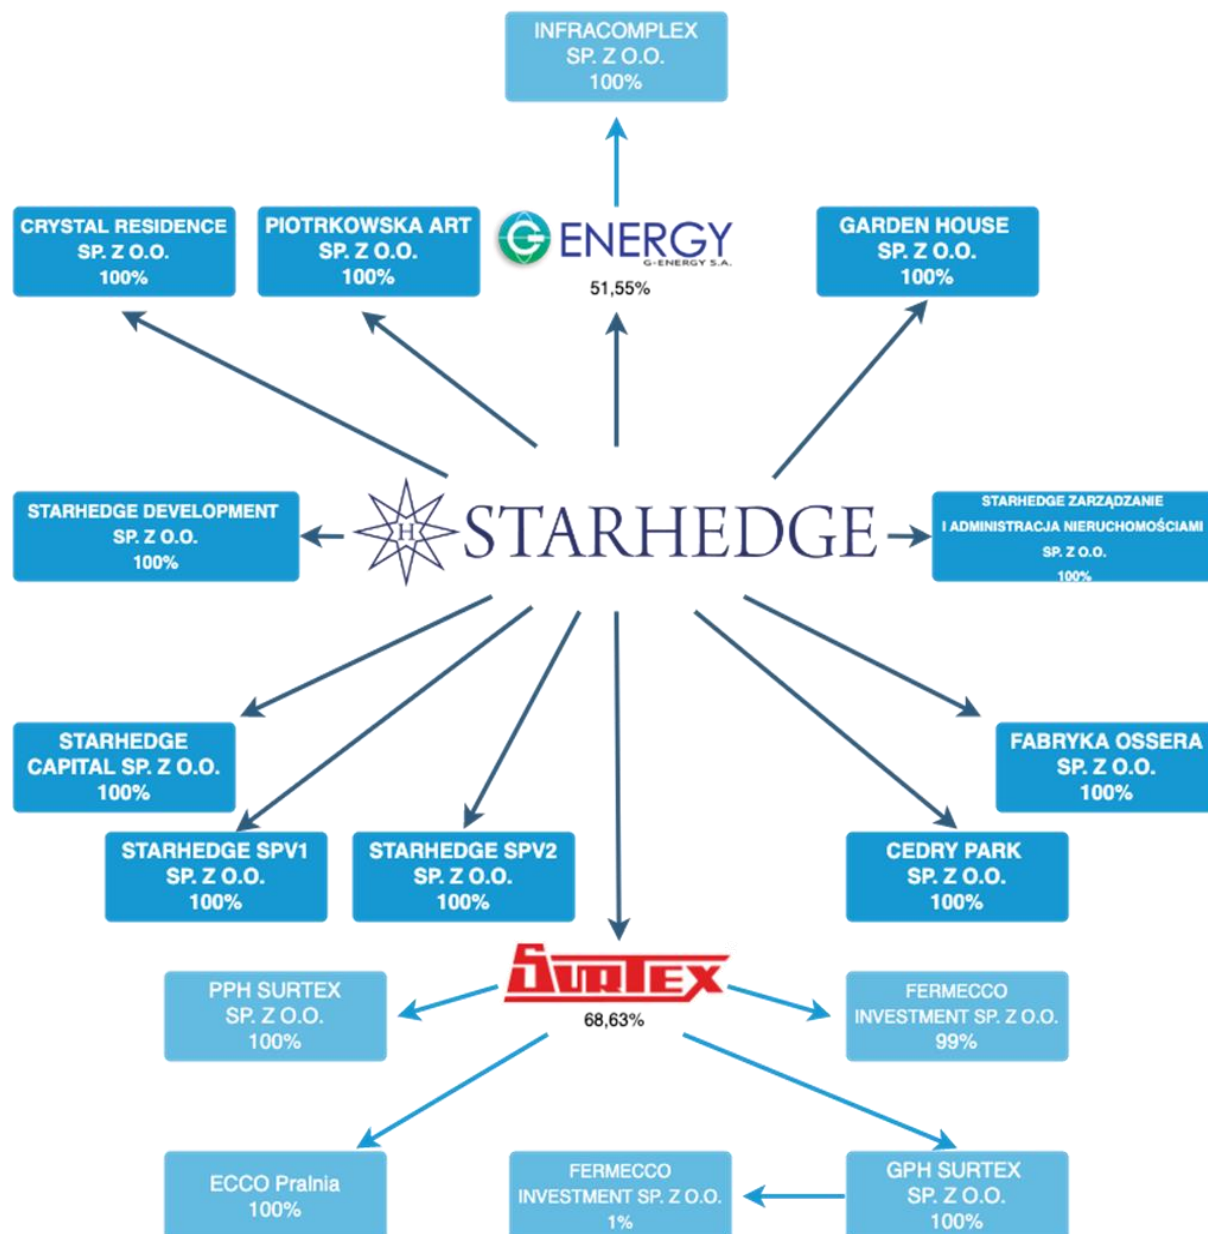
INFRACOMPLEX
SP. Z O.O.
100%

CRYSTAL RESIDENCE
SP. Z O.O.
100%

PIOTRKOWSKA ART
SP. Z O.O.
100%

ENERGY
G-ENERGY S.A.
51,55%

GARDEN HOUSE
SP. Z O.O.
100%

STARHEDGE DEVELOPMENT
SP. Z O.O.
100%

H
STARHEDGE

STARHEDGE ZARZĄDZANIE
I ADMINISTRACJA NIERUCHOMOŚCIAMI
SP. Z O.O.
100%

STARHEDGE
CAPITAL SP. Z O.O.
100%

FABRYKA OSSERA
SP. Z O.O.
100%

STARHEDGE SPV1
SP. Z O.O.
100%

STARHEDGE SPV2
SP. Z O.O.
100%

CEDRY PARK
SP. Z O.O.
100%

SURTEX
68,63%

PPH SURTEX
SP. Z O.O.
100%

FERMECCO
INVESTMENT SP. Z O.O.
99%

ECCO Pralnia
100%

FERMECCO
INVESTMENT SP. Z O.O.
1%

GPH SURTEX
SP. Z O.O.
100%